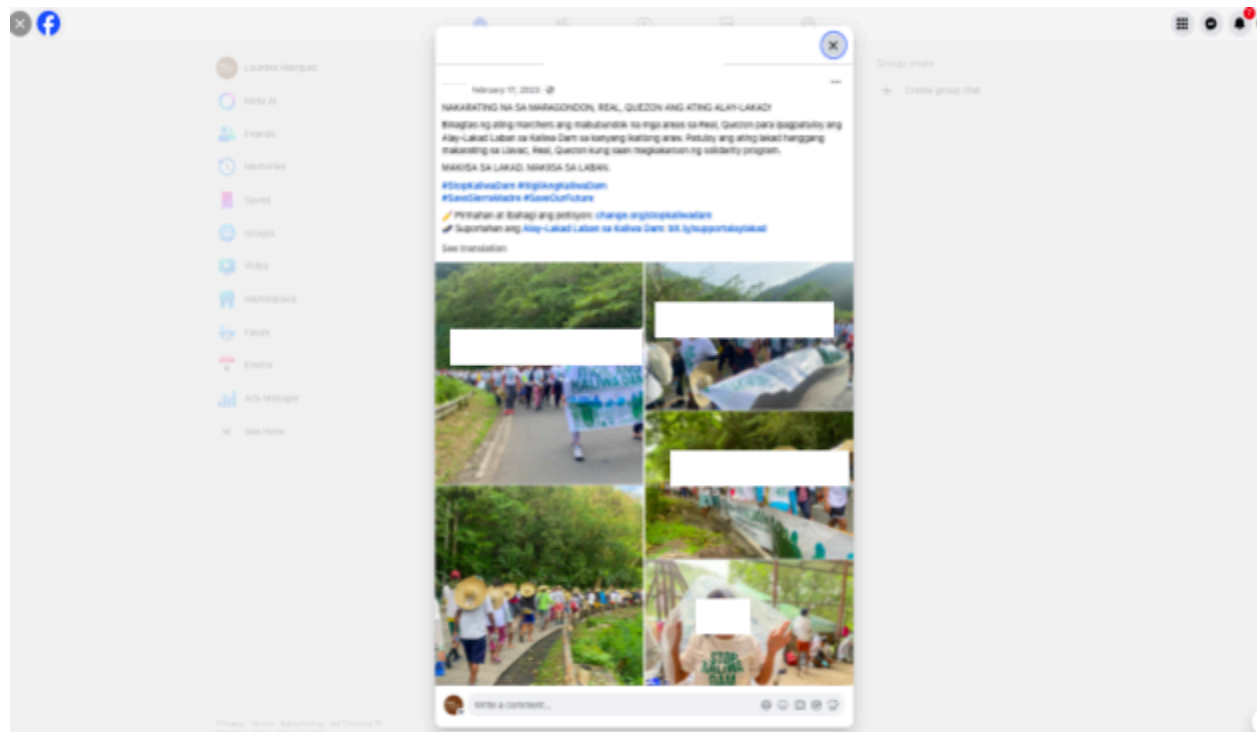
February 17, 2023 ·

NAKARATING NA SA MARAGONDON, REAL, QUEZON ANG ATING ALAY-LAKAD!

Binagtas ng ating marchers ang mabubundok na mga areas sa Real, Quezon para ipagpatuloy ang Alay-Lakad Laban sa Kaliwa Dam sa kanyang ikatlong araw. Patuloy ang ating lakad hanggang makarating sa Llavac, Real, Quezon kung saan magkakaroon ng solidarity program.

MAKIISA SA LAKAD. MAKIISA SA LABAN.

#StopKaliwaDam #NgitikngKaliwaDam #SaveSierraMadre #SaveOurFuture

Pirmahan at ibahagi ang petisyon: change.org/stopkaliwadam
Suportahan ang Alay-Lakad Laban sa Kaliwa Dam: bit.ly/supportalaylakad

See translation

STOP KALIWA DAM

Write a comment...

Lourdes Marquez
Meta AI
Friends
Memories
Saved
Groups
Video
Marketplace
Feeds
Events
Ads Manager
See more

Group chats
Create group chat

Privacy · Terms · Advertising · Ad Choices